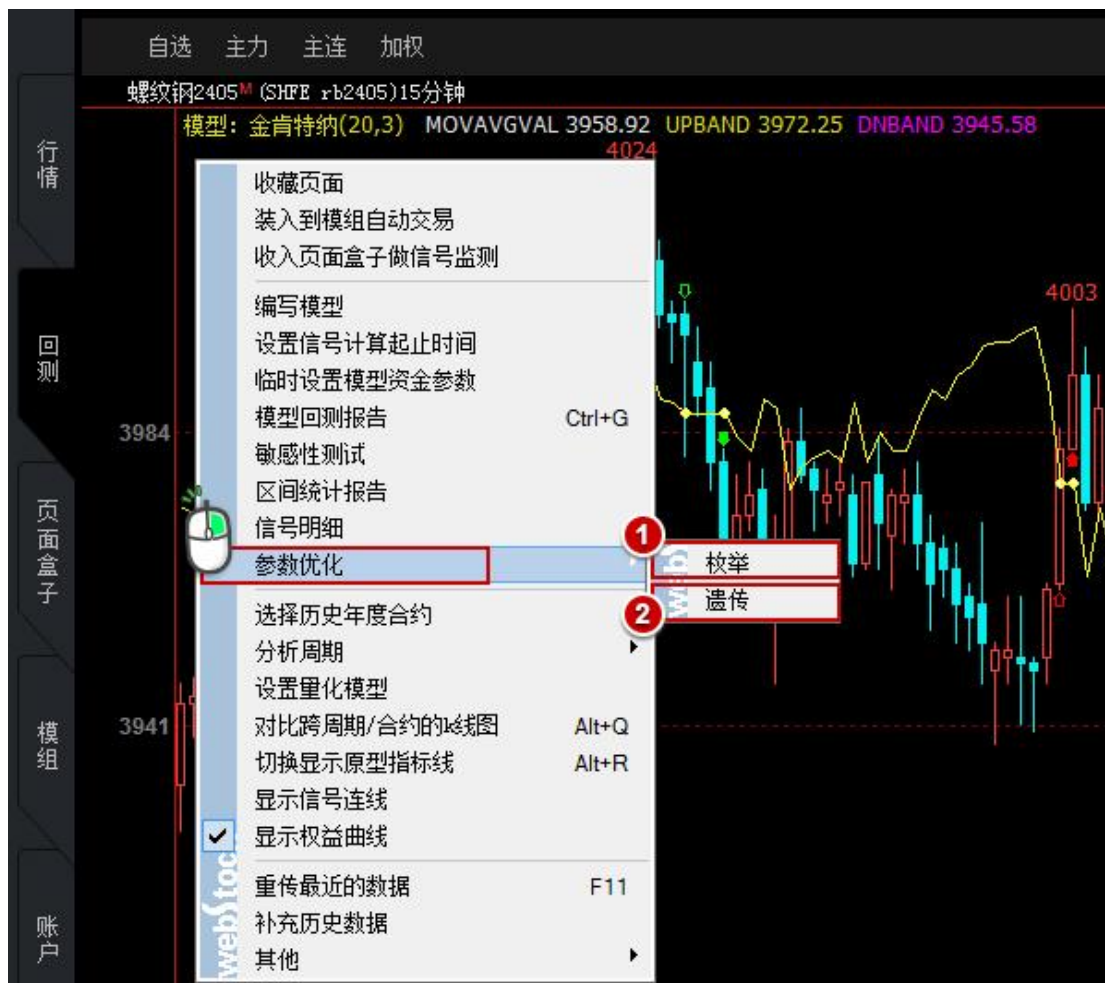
自选 主力 主连 加权

行情

回测

页面盒子

模组

账户

螺纹钢2405M (SHFE rb2405)15分钟

模型: 金肯特纳(20,3) MOVAVGVAL 3958.92 UPBAND 3972.25 DNBAND 3945.58

4024

4003

3984

3941

收藏页面
装入到模组自动交易
收入页面盒子做信号监测

编写模型
设置信号计算起止时间
临时设置模型资金参数
模型回测报告 Ctrl+G
敏感性测试
区间统计报告
信号明细
参数优化

选择历史年度合约
分析周期
设置量化模型
对比跨周期/合约的K线图 Alt+Q
切换显示原型指标线 Alt+R
显示信号连线
✔ 显示权益曲线

重传最近的数据 F11
补充历史数据
其他

webstock

1 枚举
2 遗传